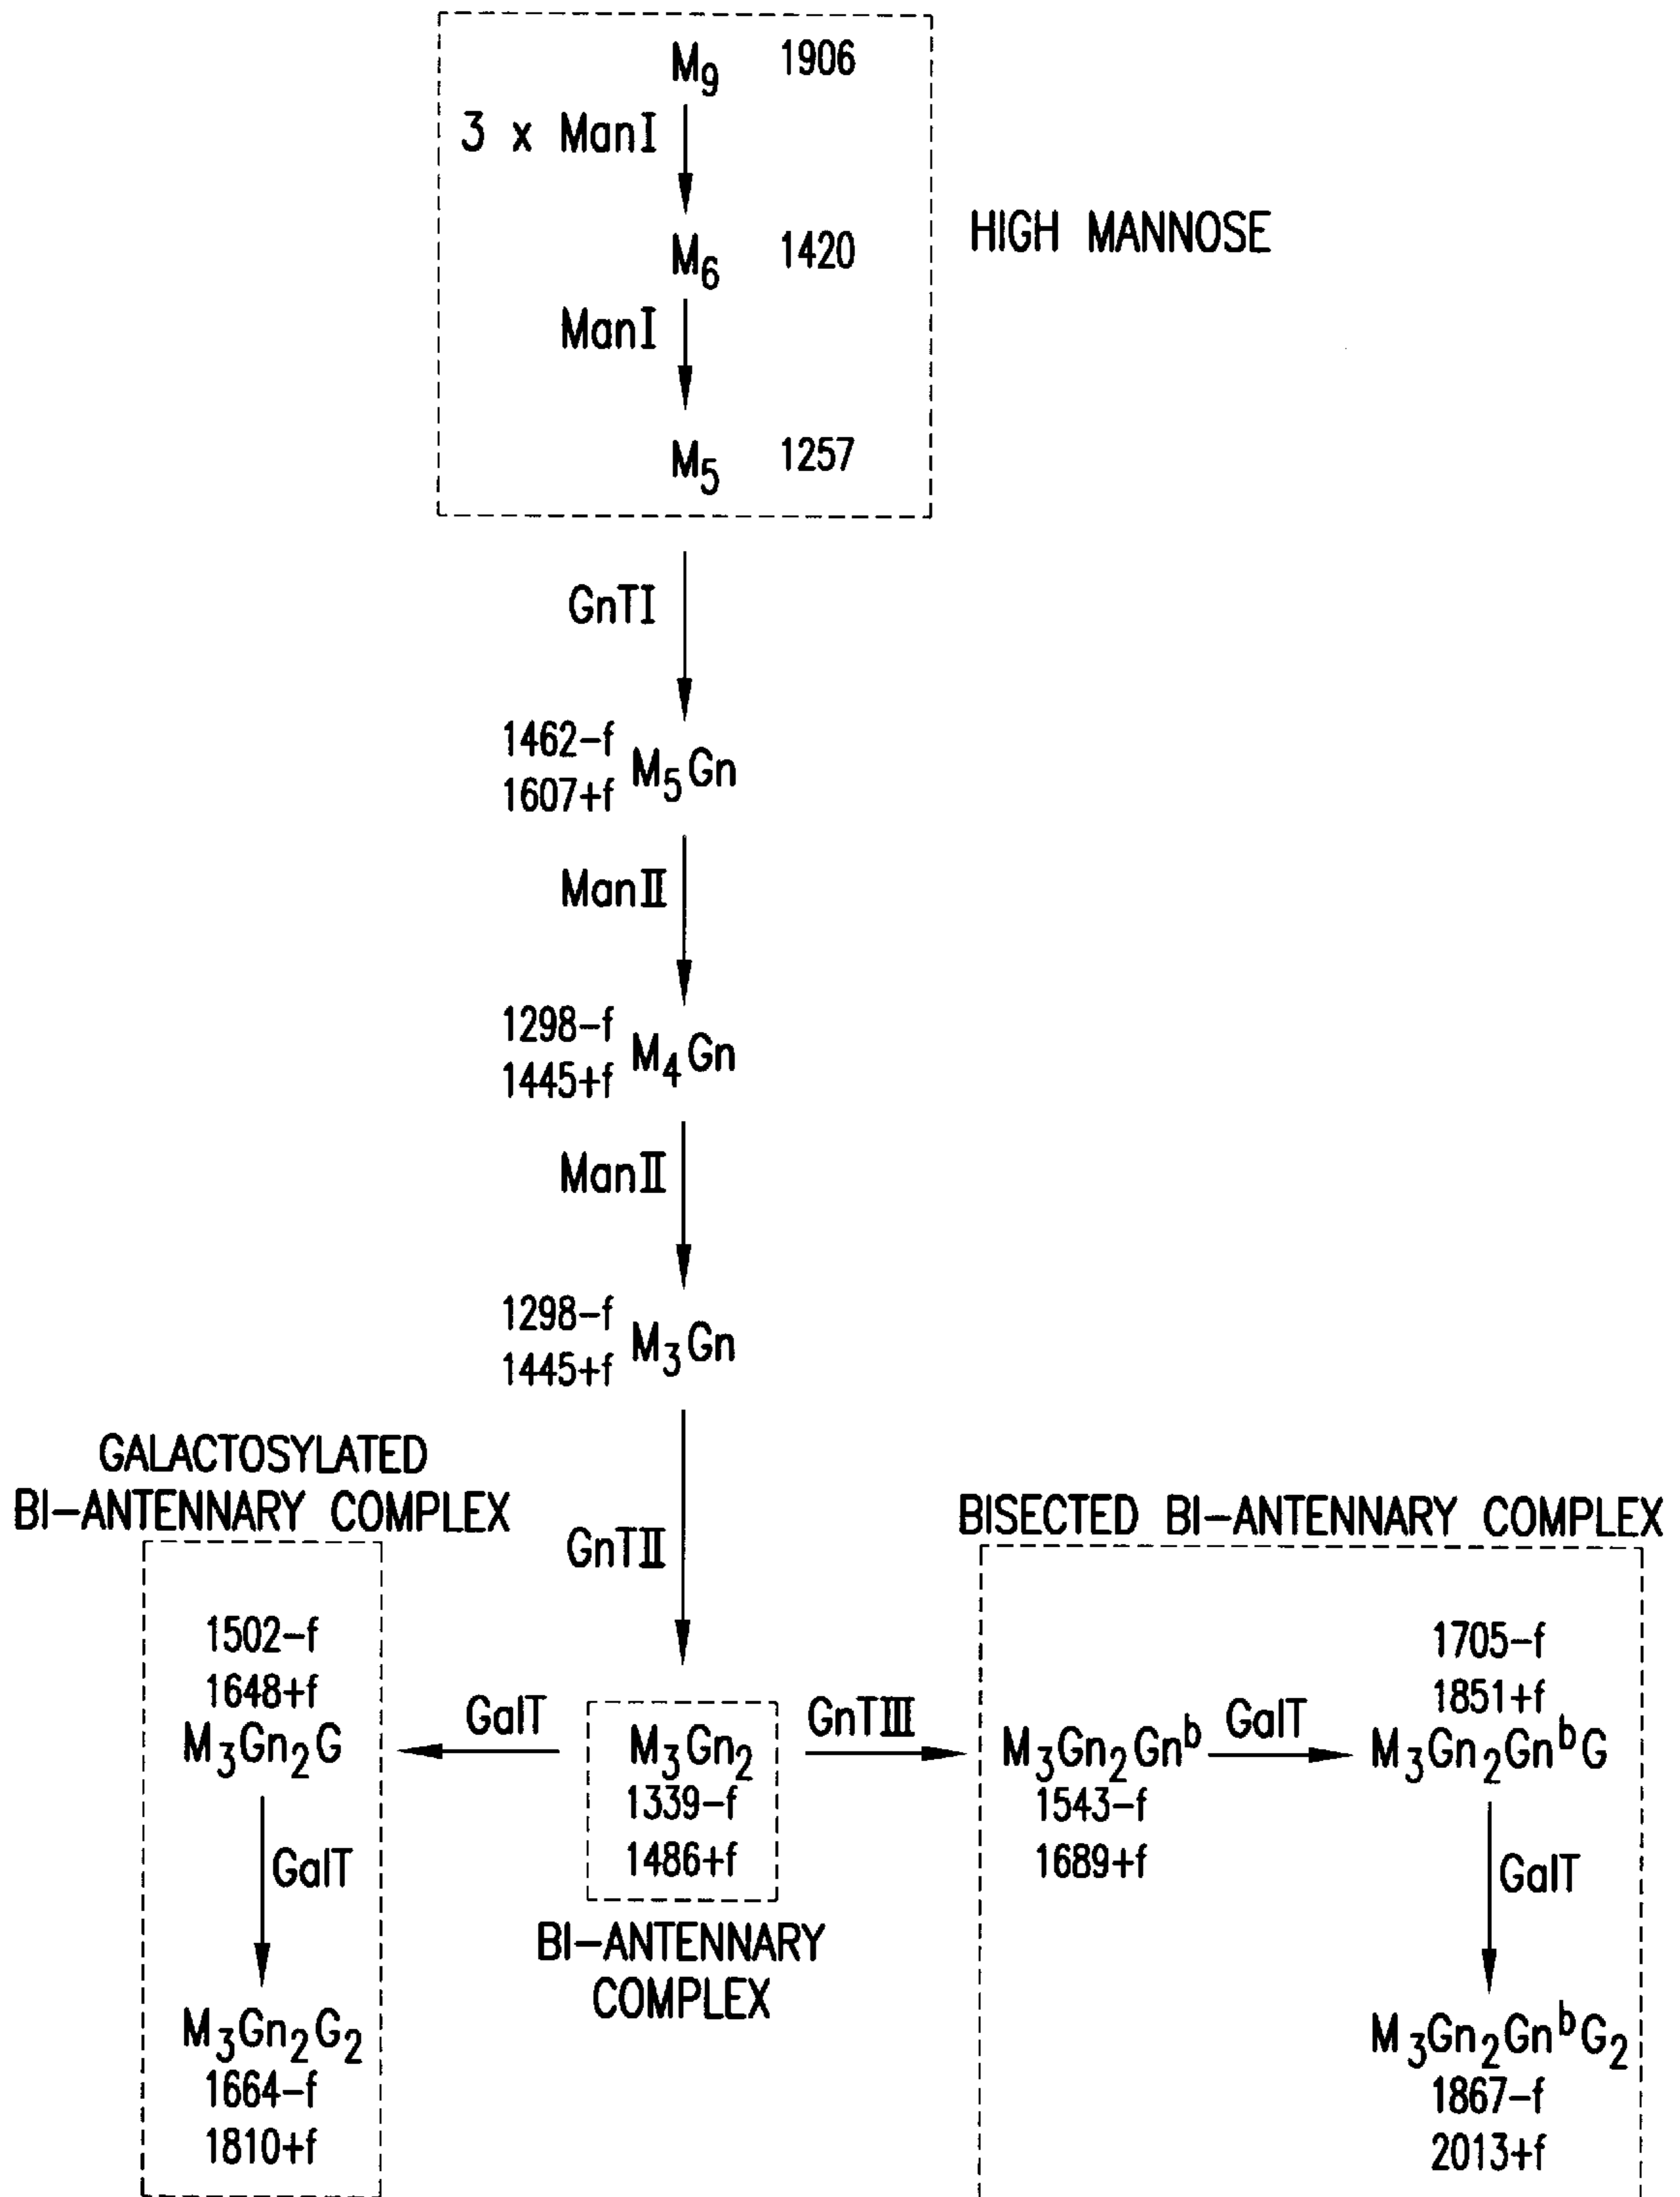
$M_9$ 1906
3 x ManI
$M_6$ 1420
ManI
$M_5$ 1257

HIGH MANNOSE

GnTI

1462−f
1607+f $M_5Gn$

ManII

1298−f
1445+f $M_4Gn$

ManII

1298−f
1445+f $M_3Gn$

GnTII

GALACTOSYLATED BI−ANTENNARY COMPLEX

1502−f
1648+f
$M_3Gn_2G$

GalT

$M_3Gn_2G_2$
1664−f
1810+f

GalT

$M_3Gn_2$
1339−f
1486+f

BI−ANTENNARY COMPLEX

GnTIII

BISECTED BI−ANTENNARY COMPLEX

$M_3Gn_2Gn^b$
1543−f
1689+f

GalT

1705−f
1851+f
$M_3Gn_2Gn^bG$

GalT

$M_3Gn_2Gn^bG_2$
1867−f
2013+f